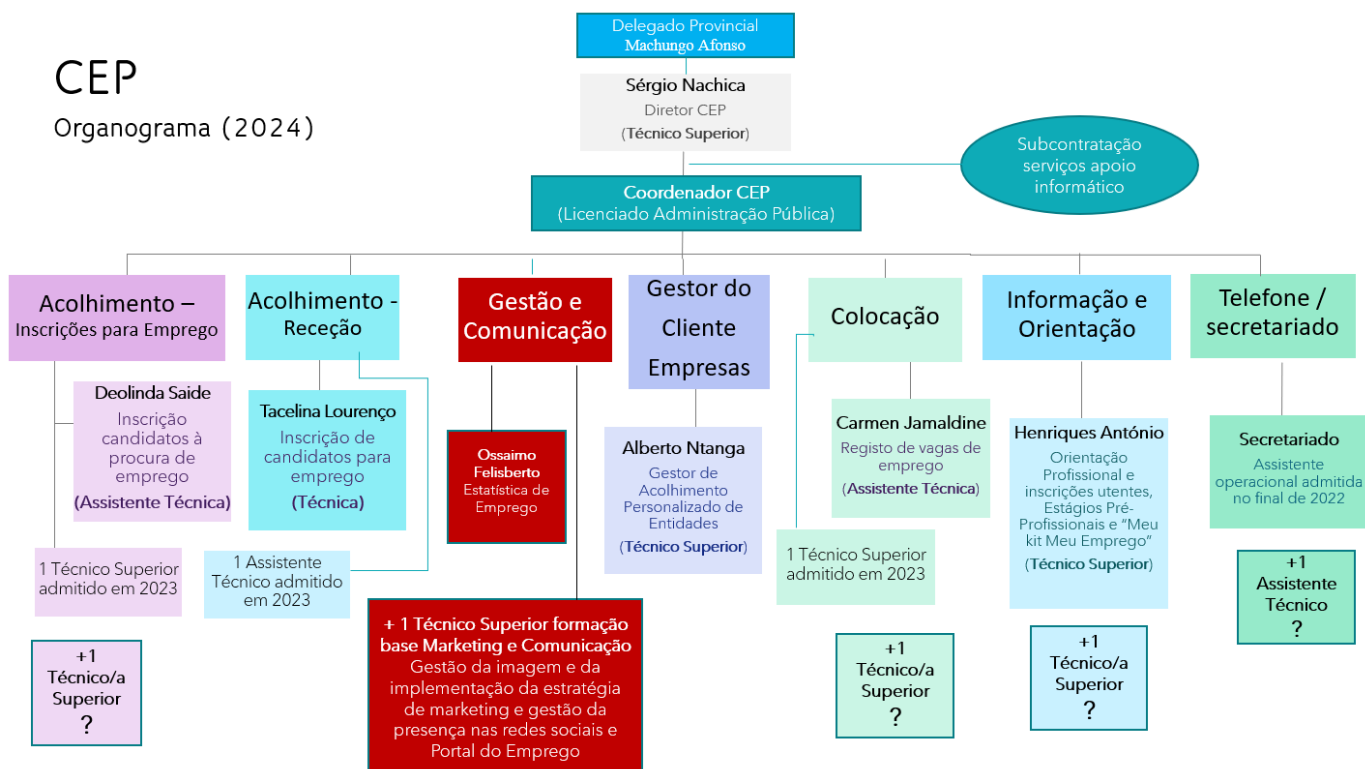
CEP
Organograma (2024)

Delegado Provincial
Machungo Afonso

Sérgio Nachica
Diretor CEP
(Técnico Superior)

Subcontratação serviços apoio informático

Coordenador CEP
(Licenciado Administração Pública)

Acolhimento – Inscrições para Emprego

Deolinda Saide
Inscrição candidatos à procura de emprego
(Assistente Técnica)

1 Técnico Superior admitido em 2023

+1 Técnico/a Superior ?

Acolhimento - Receção

Tacelina Lourenço
Inscrição de candidatos para emprego
(Técnica)

1 Assistente Técnico admitido em 2023

Gestão e Comunicação

Ossaimo Felisberto
Estatística de Emprego

+ 1 Técnico Superior formação base Marketing e Comunicação
Gestão da imagem e da implementação da estratégia de marketing e gestão da presença nas redes sociais e Portal do Emprego

Gestor do Cliente Empresas

Alberto Ntanga
Gestor de Acolhimento Personalizado de Entidades
(Técnico Superior)

Colocação

Carmen Jamaldine
Registo de vagas de emprego
(Assistente Técnica)

1 Técnico Superior admitido em 2023

+1 Técnico/a Superior ?

Informação e Orientação

Henriques António
Orientação Profissional e inscrições utentes, Estágios Pré-Profissionais e "Meu kit Meu Emprego"
(Técnico Superior)

+1 Técnico/a Superior ?

Telefone / secretariado

Secretariado
Assistente operacional admitida no final de 2022

+1 Assistente Técnico ?